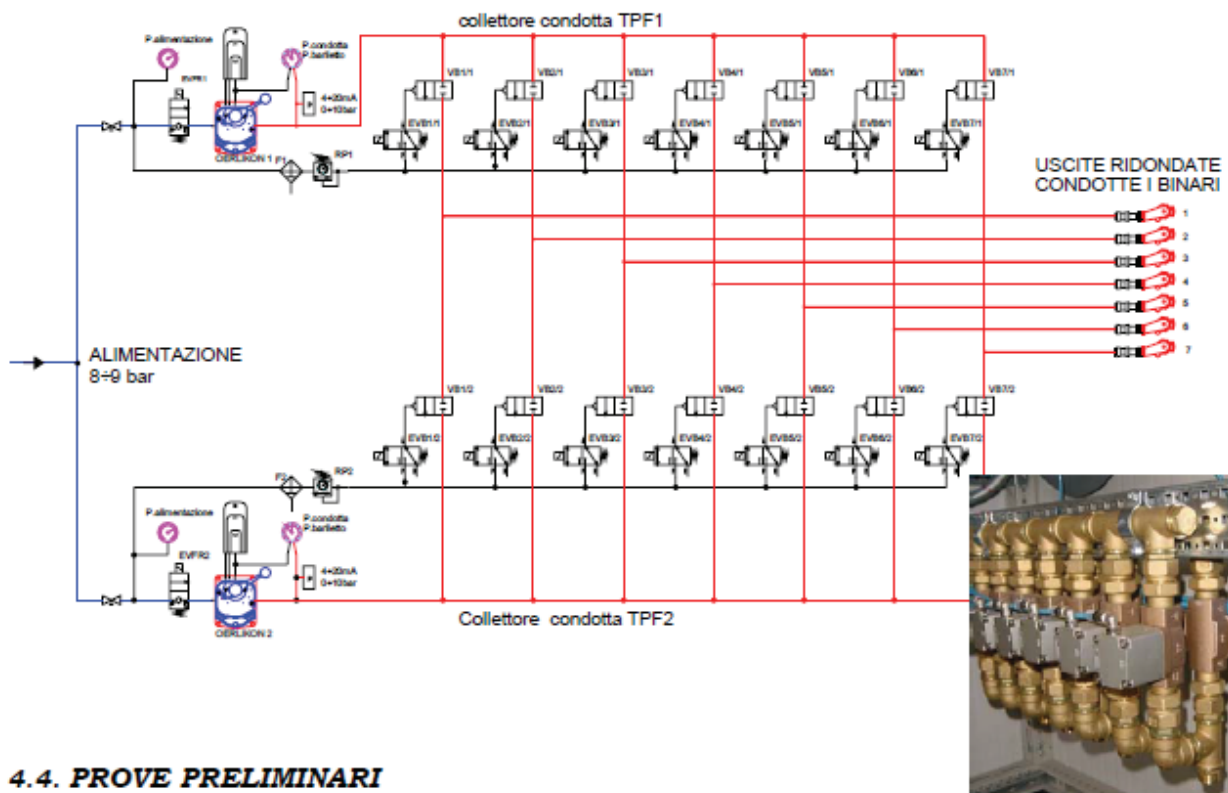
collettore condotta TPF1

P.alimentazione

EVFR1

P.condotta
P.barilotto

4÷20mA
0÷10bar

OERLIKON 1

F1

RP1

VB1/1 VB2/1 VB3/1 VB4/1 VB5/1 VB6/1 VB7/1

EVB1/1 EVB2/1 EVB3/1 EVB4/1 EVB5/1 EVB6/1 EVB7/1

USCITE RIDONDATE
CONDOTTE I BINARI

1
2
3
4
5
6
7

ALIMENTAZIONE
8÷9 bar

VB1/2 VB2/2 VB3/2 VB4/2 VB5/2 VB6/2 VB7/2

EVB1/2 EVB2/2 EVB3/2 EVB4/2 EVB5/2 EVB6/2 EVB7/2

F2

RP2

P.alimentazione

EVFR2

P.condotta
P.barilotto

4÷20mA
0÷10bar

OERLIKON 2

Collettore condotta TPF2

4.4. PROVE PRELIMINARI